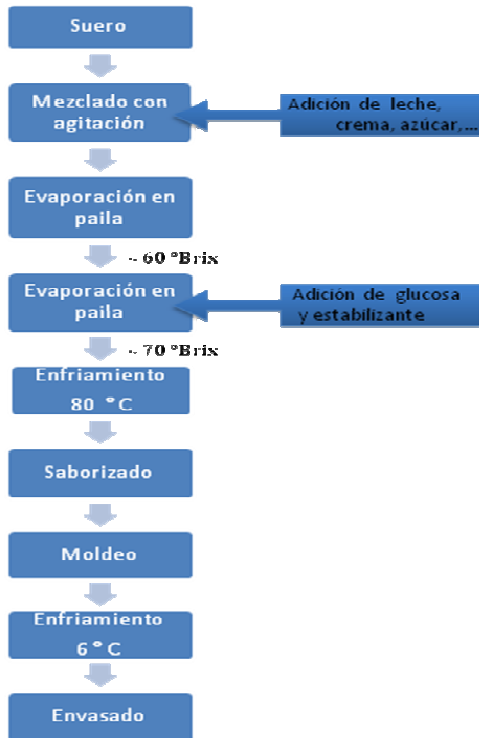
Suero

Mezclado con agitación

Adición de leche, crema, azúcar,...

Evaporación en paila

~ 60 °Brix

Evaporación en paila

Adición de glucosa y estabilizante

~ 70 °Brix

Enfriamiento 80 °C

Saborizado

Moldeo

Enfriamiento 6 °C

Envasado